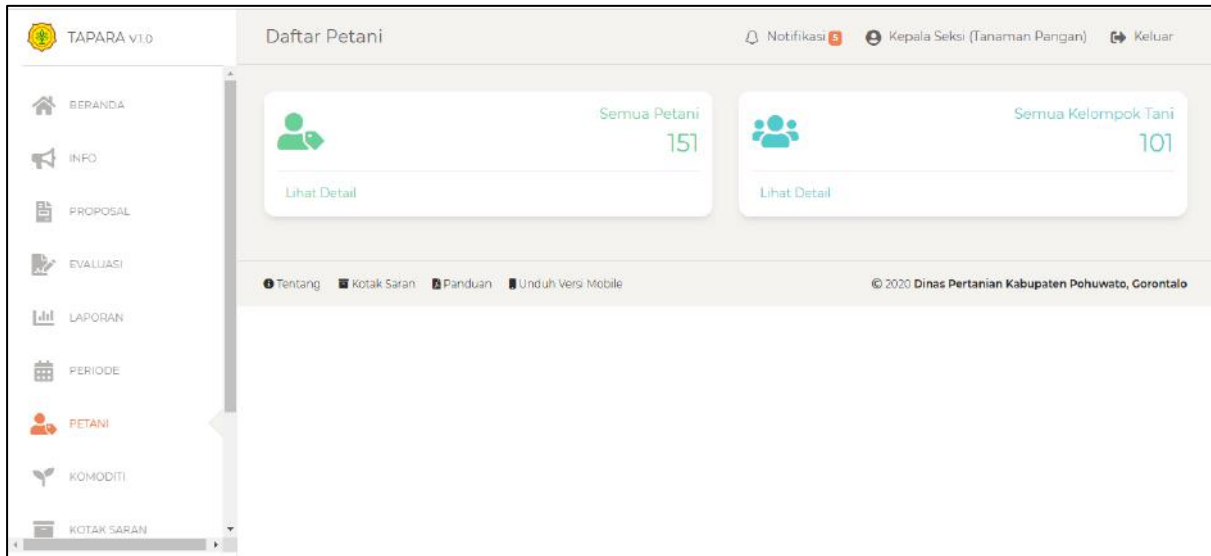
TAPARA v1.0

BERANDA

INFO

PROPOSAL

EVALUASI

LAPORAN

PERIODE

PETANI

KOMODITI

KOTAK SARAN

Daftar Petani

Notifikasi 5

Kepala Seksi (Tanaman Pangan)

Keluar

Semua Petani

151

Lihat Detail

Semua Kelompok Tani

101

Lihat Detail

Tentang Kotak Saran Panduan Unduh Versi Mobile

© 2020 Dinas Pertanian Kabupaten Pohuwato, Gorontalo